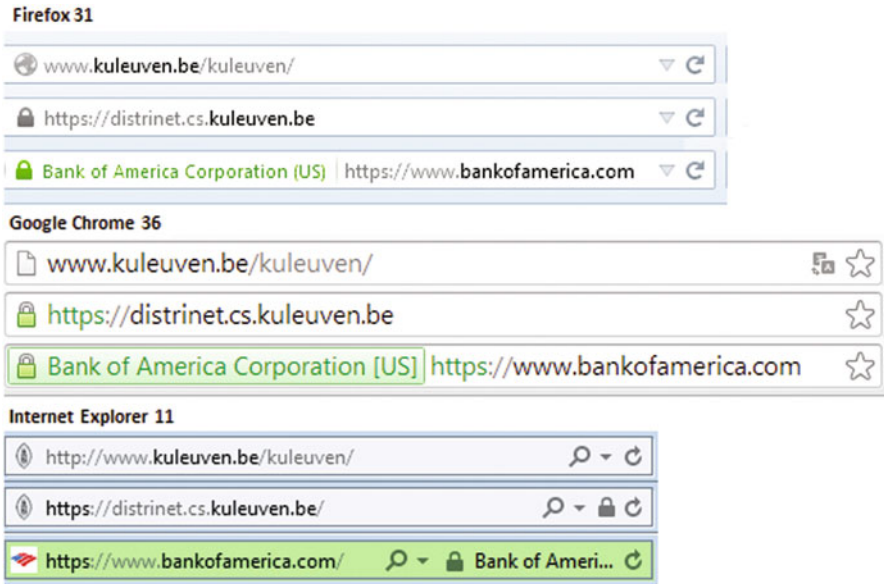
Firefox 31

www.kuleuven.be/kuleuven/

https://distrinet.cs.kuleuven.be

Bank of America Corporation (US) https://www.bankofamerica.com

Google Chrome 36

www.kuleuven.be/kuleuven/

https://distrinet.cs.kuleuven.be

Bank of America Corporation [US] https://www.bankofamerica.com

Internet Explorer 11

http://www.kuleuven.be/kuleuven/

https://distrinet.cs.kuleuven.be/

https://www.bankofamerica.com/ Bank of Ameri...